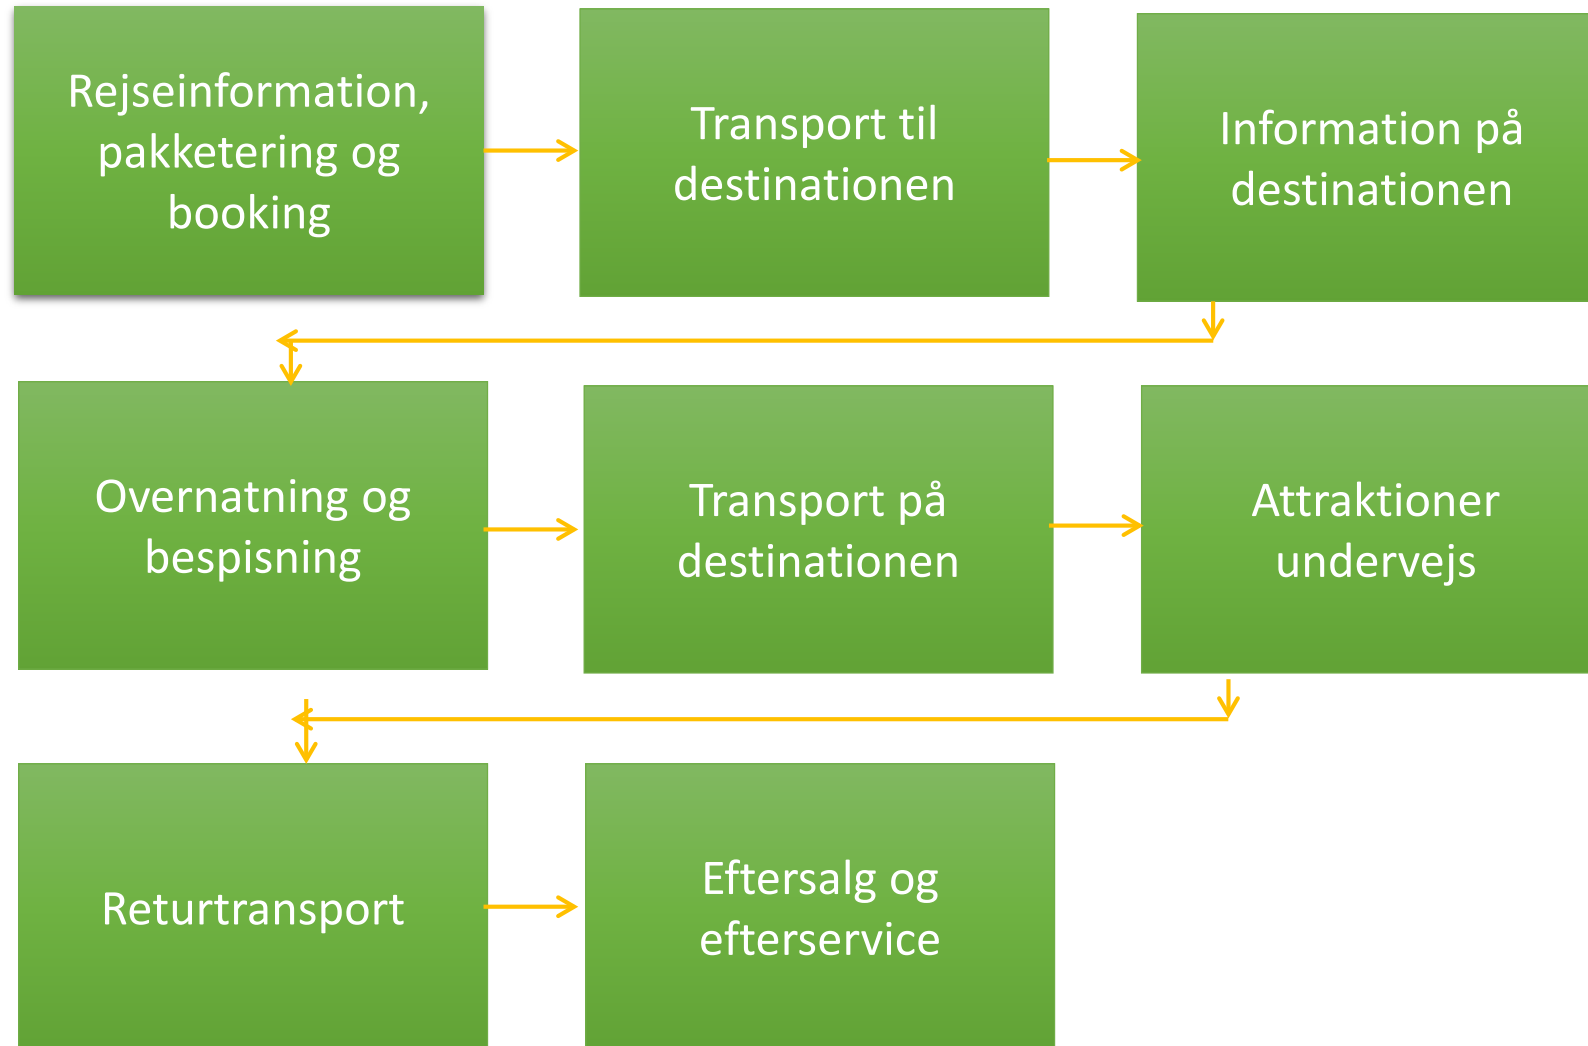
Rejseinformation, pakketering og booking

Transport til destinationen

Information på destinationen

Overnatning og bespisning

Transport på destinationen

Attraktioner undervejs

Returtransport

Eftersalg og efterservice